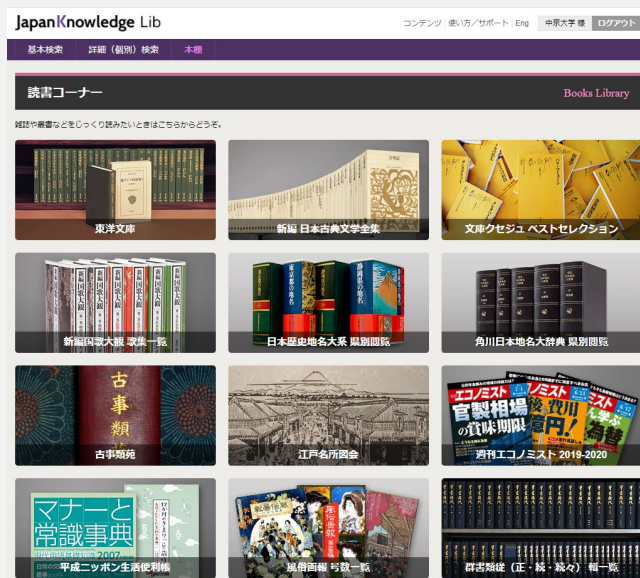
JapanKnowledge Lib

コンテンツ | 使い方／サポート | Eng | 中京大学 様 | ログアウト

基本検索 | 詳細（個別）検索 | 本棚

読書コーナー

Books Library

雑誌や叢書などをじっくり読みたいときはこちらからどうぞ。

東洋文庫

新編 日本古典文学全集

文庫クセジュ ベストセレクション

新編国歌大観 歌集一覧

日本歴史地名大系 県別閲覧

角川日本地名大辞典 県別閲覧

古事類苑

江戸名所図会

週刊エコノミスト 2019-2020

官製相場の賞味期限

マナーと常識事典

平成ニッポン生活便利帳

風俗画報 号数一覧

群書類従（正・続・続々）輯一覧